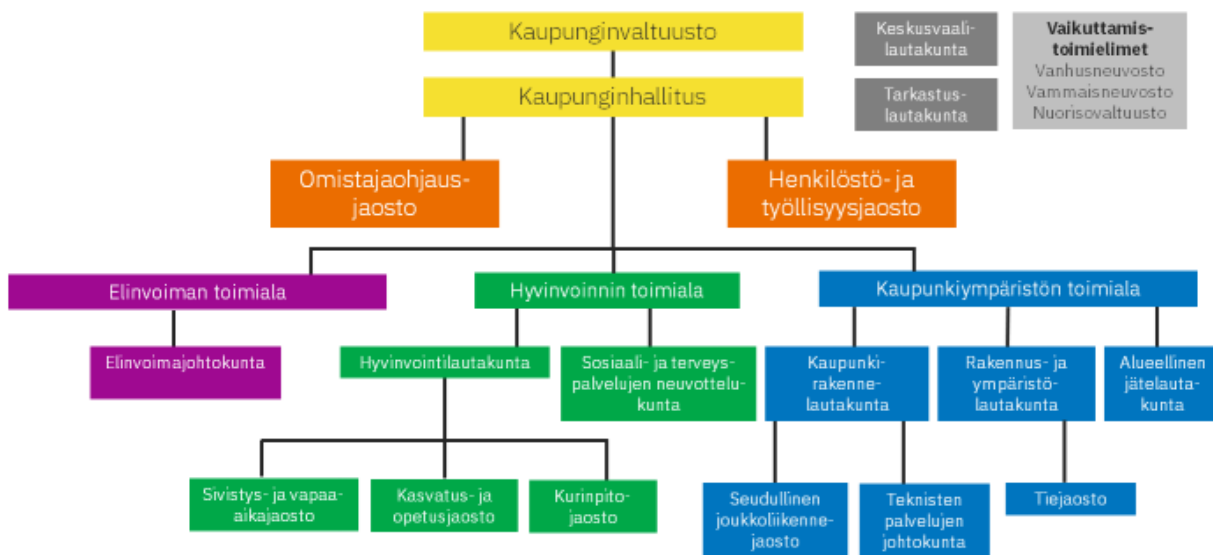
Kaupunginvaltuusto

Keskusvaalilautakunta

Vaikuttamistoimielimet
Vanhusneuvosto
Vammaisneuvosto
Nuorisovaltuusto

Kaupunginhallitus

Tarkastuslautakunta

Omistajaohjausjaosto

Henkilöstö- ja työllisyysjaosto

Elinvoiman toimiala

Hyvinvoinnin toimiala

Kaupunkiympäristön toimiala

Elinvoimajohtokunta

Hyvinvointilautakunta

Sosiaali- ja terveyspalvelujen neuvottelukunta

Kaupunkirakennelautakunta

Rakennus- ja ympäristölautakunta

Alueellinen jätelautakunta

Sivistys- ja vapaaaikajaosto

Kasvatus- ja opetusjaosto

Kurinpitojaosto

Seudullinen joukkoliikennejaosto

Teknisten palvelujen johtokunta

Tiejaosto